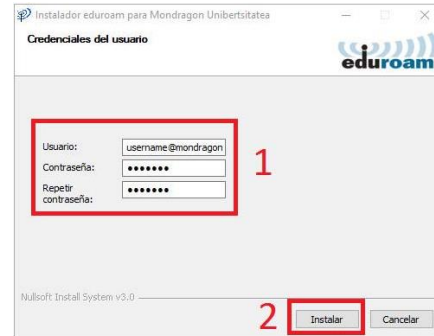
Instalador eduroam para Mondragon Unibertsitatea

Credenciales del usuario

eduroam

Usuario: username@mondragon

Contraseña: •••••••

Repetir contraseña: •••••••

1

Nullsoft Install System v3.0

2

Instalar

Cancelar